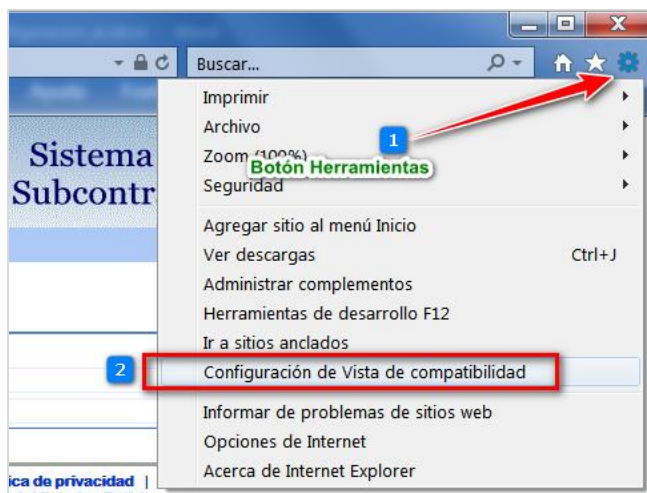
Buscar...

Sistema
Subcontr

Imprimir
Archivo
Zoom (100%)
Seguridad

1
Botón Herramientas

Agregar sitio al menú Inicio
Ver descargas Ctrl+J
Administrar complementos
Herramientas de desarrollo F12
Ir a sitios anclados

2
Configuración de Vista de compatibilidad

Informar de problemas de sitios web
Opciones de Internet
Acerca de Internet Explorer

ica de privacidad |